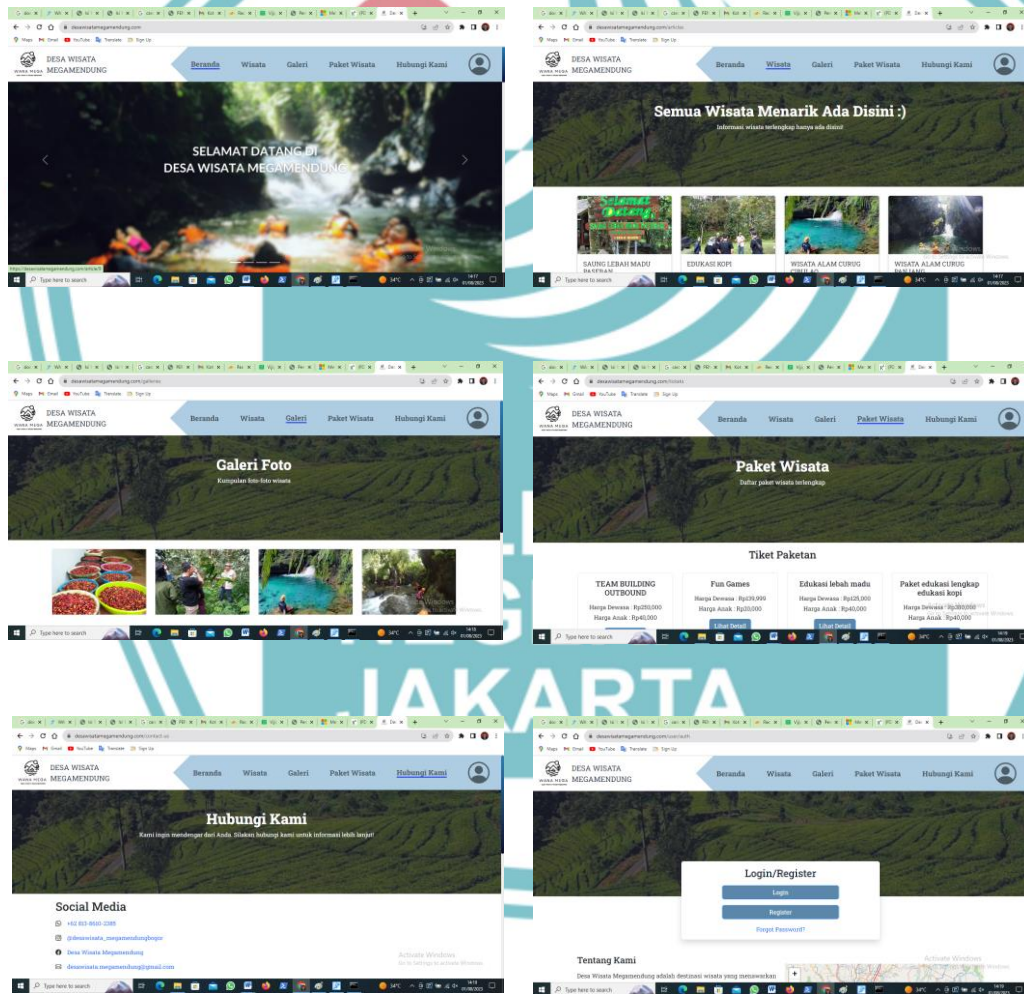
desawisatamegamendung.com

DESA WISATA MEGAMENDUNG

Beranda Wisata Galeri Paket Wisata Hubungi Kami

SELAMAT DATANG DI DESA WISATA MEGAMENDUNG

Type here to search

desawisatamegamendung.com/article

DESA WISATA MEGAMENDUNG

Beranda Wisata Galeri Paket Wisata Hubungi Kami

Semua Wisata Menarik Ada Disini :)

Informasi wisata terlengkap hanya ada disini!

SAUNG LEBAH MADU PASERAN

EDUKASI KOPI

WISATA ALAM CURUG CIBULAO

WISATA ALAM CURUG PANJANG

Activate Windows

Type here to search

desawisatamegamendung.com/galeries

DESA WISATA MEGAMENDUNG

Beranda Wisata Galeri Paket Wisata Hubungi Kami

Galeri Foto

Kumpulan foto-foto wisata

Type here to search

desawisatamegamendung.com/tickets

DESA WISATA MEGAMENDUNG

Beranda Wisata Galeri Paket Wisata Hubungi Kami

Paket Wisata

Daftar paket wisata terlengkap

Tiket Paketan

TEAM BUILDING OUTBOUND
Harga Dewasa : Rp250,000
Harga Anak : Rp40,000

Fun Games
Harga Dewasa : Rp39,999
Harga Anak : Rp20,000
Lihat Detail

Edukasi lebah madu
Harga Dewasa : Rp125,000
Harga Anak : Rp40,000
Lihat Detail

Paket edukasi lengkap edukasi kopi
Harga Dewasa : Rp300,000
Harga Anak : Rp40,000

Type here to search

JAKARTA

desawisatamegamendung.com/contact-us

DESA WISATA MEGAMENDUNG

Beranda Wisata Galeri Paket Wisata Hubungi Kami

Hubungi Kami

Kami ingin mendengar dari Anda. Silakan hubungi kami untuk informasi lebih lanjut!

Social Media

+62 813-8600-2388

@desawisata_megamendungbogor

Desa Wisata Megamendung

desawisata.megamendung@gmail.com

Activate Windows
Go to Settings to activate Windows.

Type here to search

desawisatamegamendung.com/user/auth

DESA WISATA MEGAMENDUNG

Beranda Wisata Galeri Paket Wisata Hubungi Kami

Login/Register

Login

Register

Forgot Password?

Tentang Kami

Desa Wisata Megamendung adalah destinasi wisata yang menawarkan

Activate Windows

Type here to search